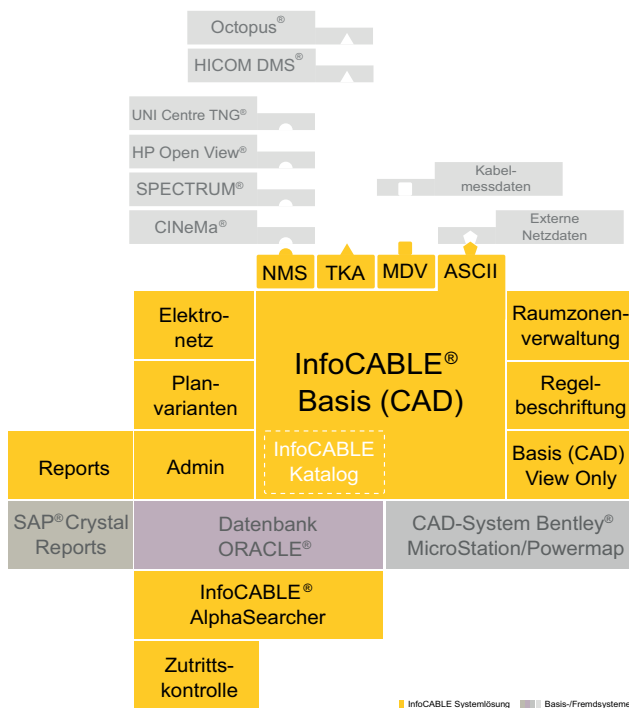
Octopus®
HICOM DMS®
UNI Centre TNG®
HP Open View®
SPECTRUM®
CINeMa®
Kabelmessdaten
Externe Netzdaten
NMS
TKA
MDV
ASCII
Elektronetz
Planvarianten
Reports
Admin
InfoCABLE® Basis (CAD)
InfoCABLE Katalog
Raumzonenverwaltung
Regelbeschriftung
Basis (CAD) View Only
SAP® Crystal Reports
Datenbank ORACLE®
CAD-System Bentley® MicroStation/Powermap
InfoCABLE® AlphaSearcher
Zutrittskontrolle
InfoCABLE Systemlösung
Basis-/Fremdsysteme